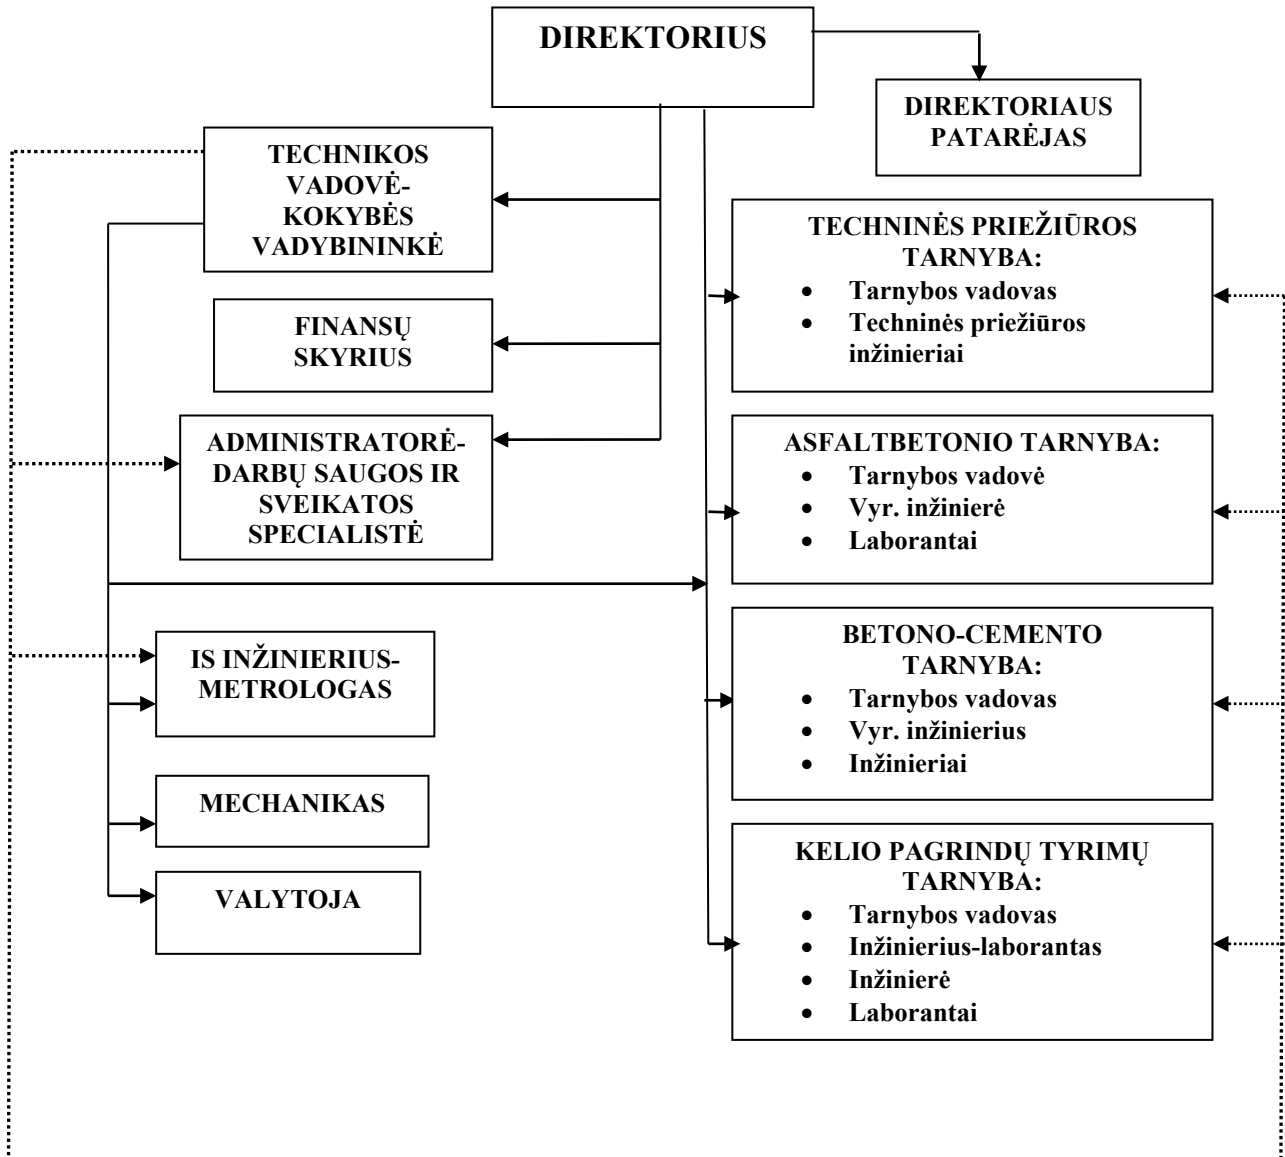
DIREKTORIUS

DIREKTORIAUS PATARĖJAS

TECHNIKOS VADOVĖ-KOKYBĖS VADYBININKĖ

FINANSŲ SKYRIUS

ADMINISTRATORĖ-DARBŲ SAUGOS IR SVEIKATOS SPECIALISTĖ

IS INŽINIERIUS-METROLOGAS

MECHANIKAS

VALYTOJA

TECHNINĖS PRIEŽIŪROS TARNYBA:
- Tarnybos vadovas
- Techninės priežiūros inžinieriai

ASFALTBETONIO TARNYBA:
- Tarnybos vadovė
- Vyr. inžinierė
- Laborantai

BETONO-CEMENTO TARNYBA:
- Tarnybos vadovas
- Vyr. inžinierius
- Inžinieriai

KELIO PAGRINDŲ TYRIMŲ TARNYBA:
- Tarnybos vadovas
- Inžinierius-laborantas
- Inžinierė
- Laborantai